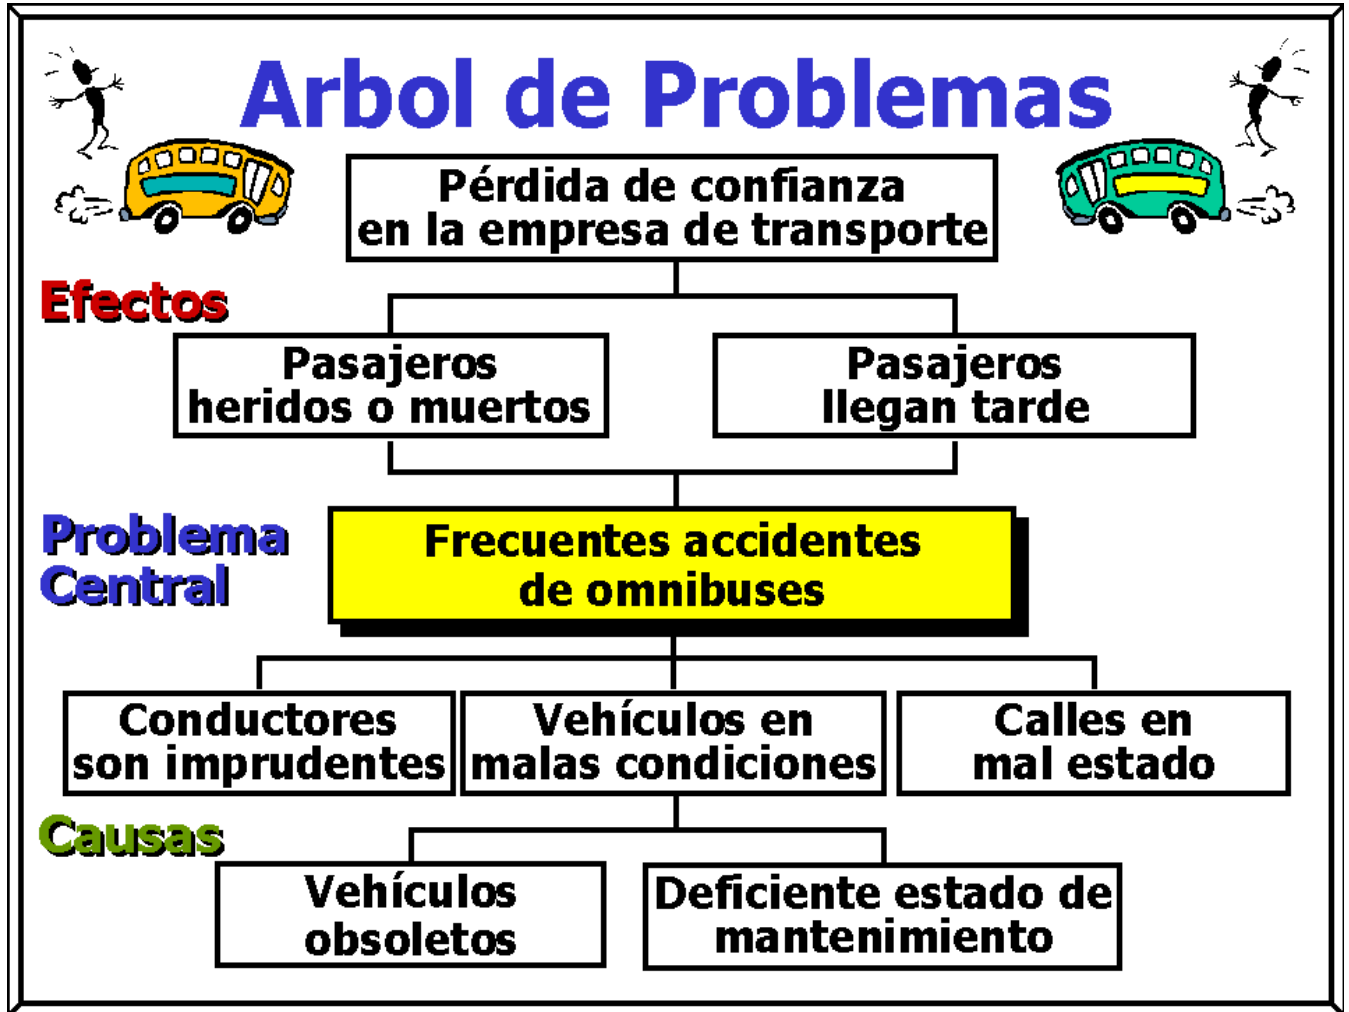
Arbol de Problemas

Pérdida de confianza en la empresa de transporte

Efectos

Pasajeros heridos o muertos

Pasajeros llegan tarde

Problema Central

Frecuentes accidentes de omnibuses

Conductores son imprudentes

Vehículos en malas condiciones

Calles en mal estado

Causas

Vehículos obsoletos

Deficiente estado de mantenimiento